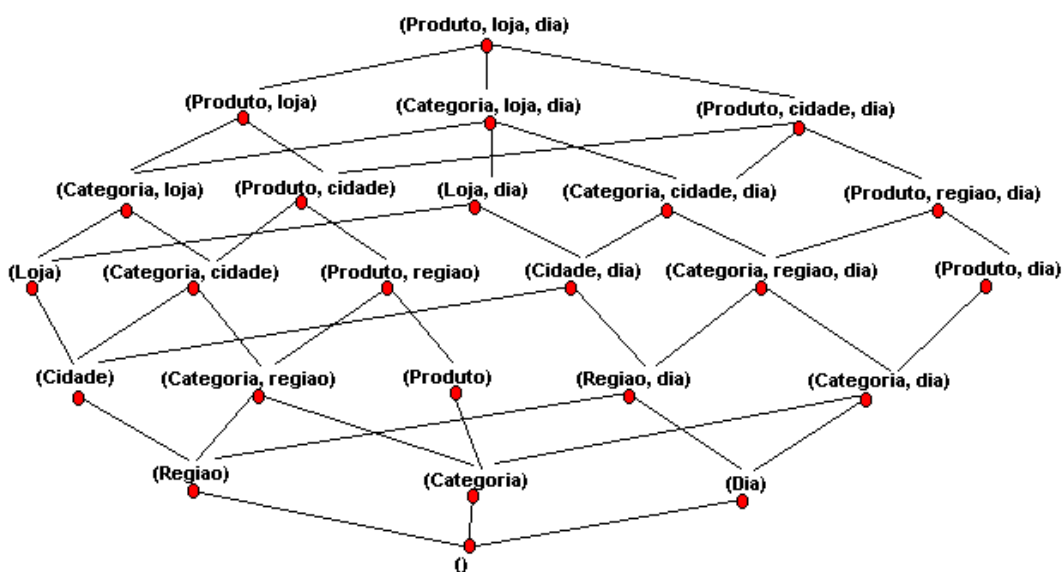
(Produto, loja, dia)

(Produto, loja)
(Categoria, loja, dia)
(Produto, cidade, dia)

(Categoria, loja)
(Produto, cidade)
(Loja, dia)
(Categoria, cidade, dia)
(Produto, regiao, dia)

(Loja)
(Categoria, cidade)
(Produto, regiao)
(Cidade, dia)
(Categoria, regiao, dia)
(Produto, dia)

(Cidade)
(Categoria, regiao)
(Produto)
(Regiao, dia)
(Categoria, dia)

(Regiao)
(Categoria)
(Dia)

()